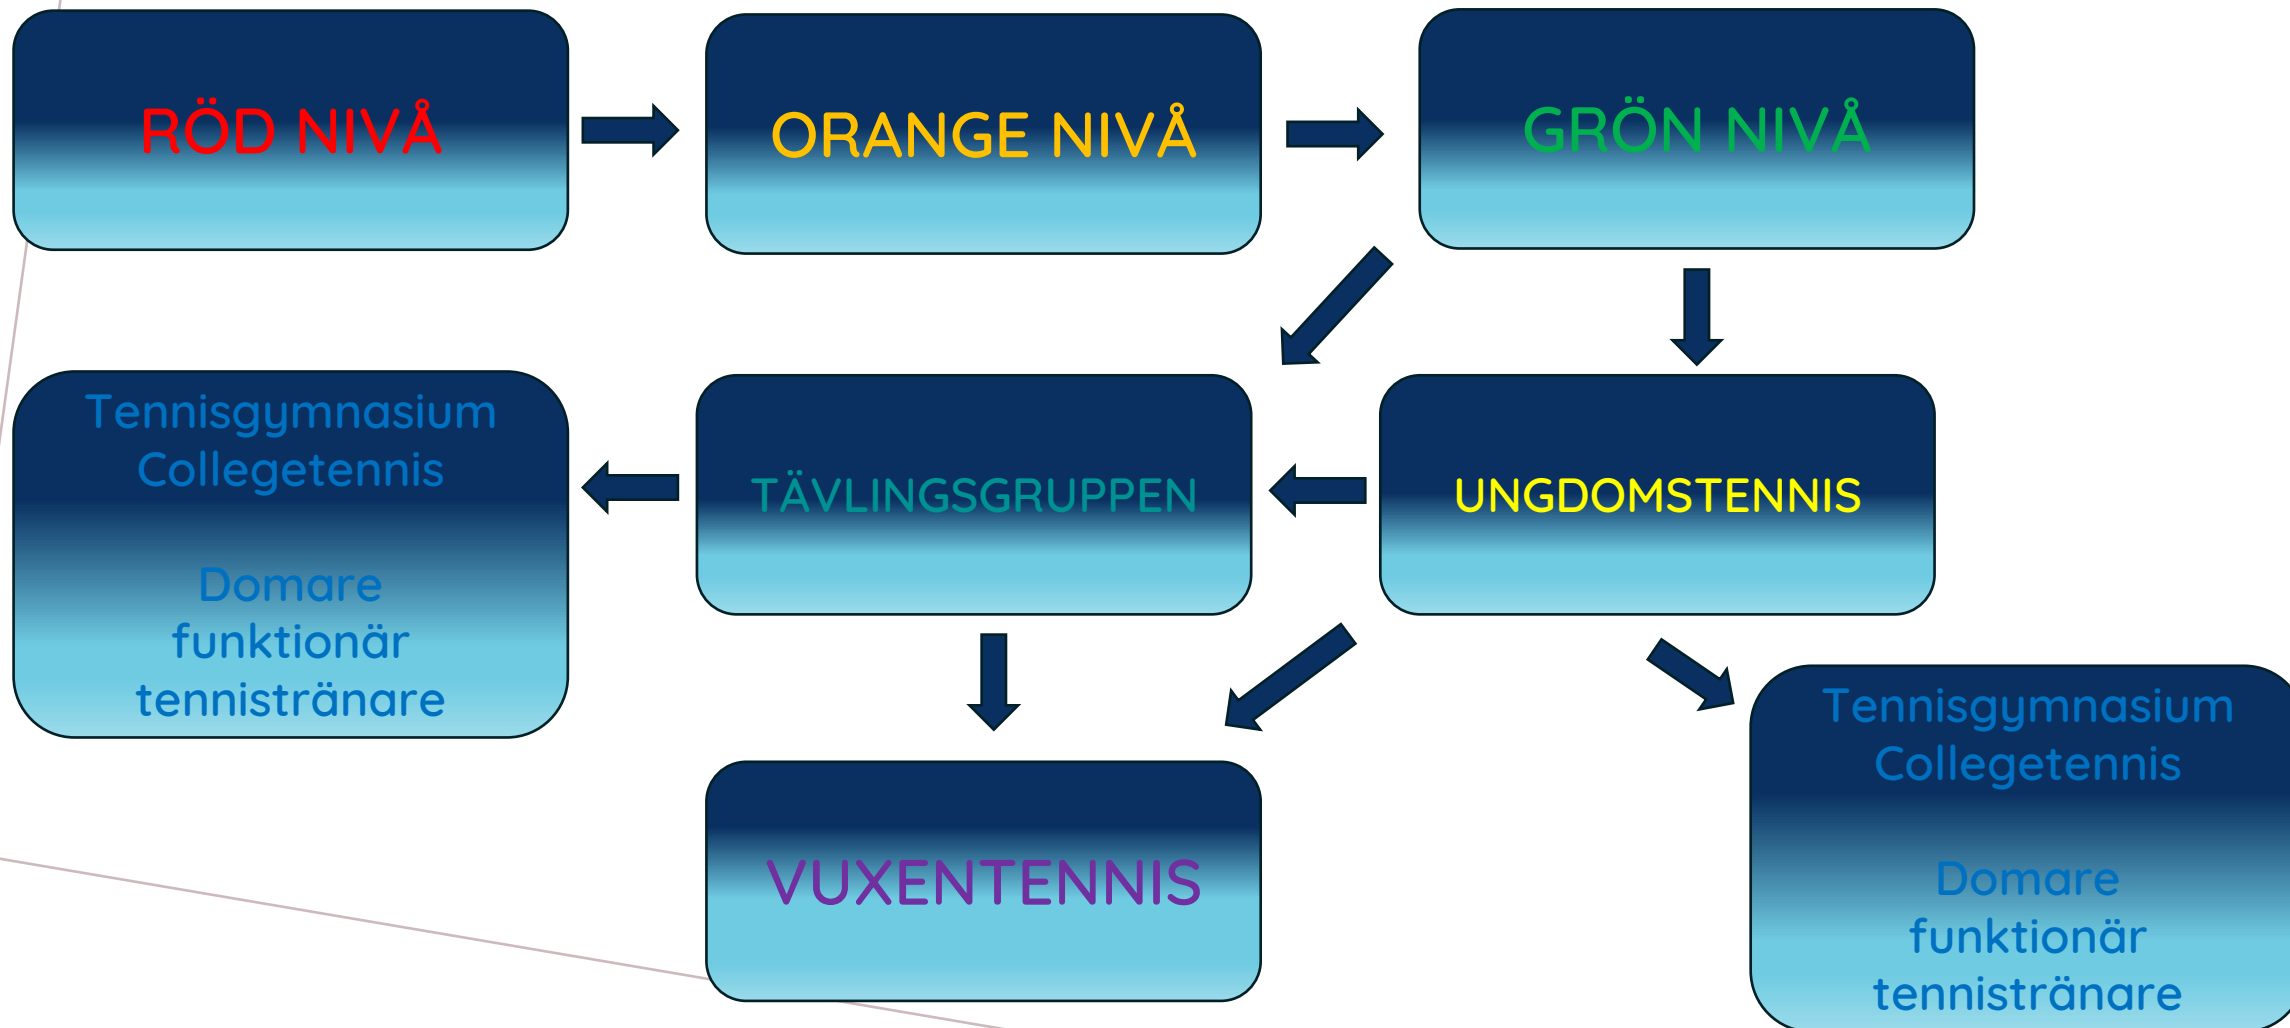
RÖD NIVÅ

ORANGE NIVÅ

GRÖN NIVÅ

Tennisgymnasium
Collegetennis

Domare
funktionär
tennistränare

TÄVLINGSGRUPPEN

UNGDOMSTENNIS

VUXENTENNIS

Tennisgymnasium
Collegetennis

Domare
funktionär
tennistränare